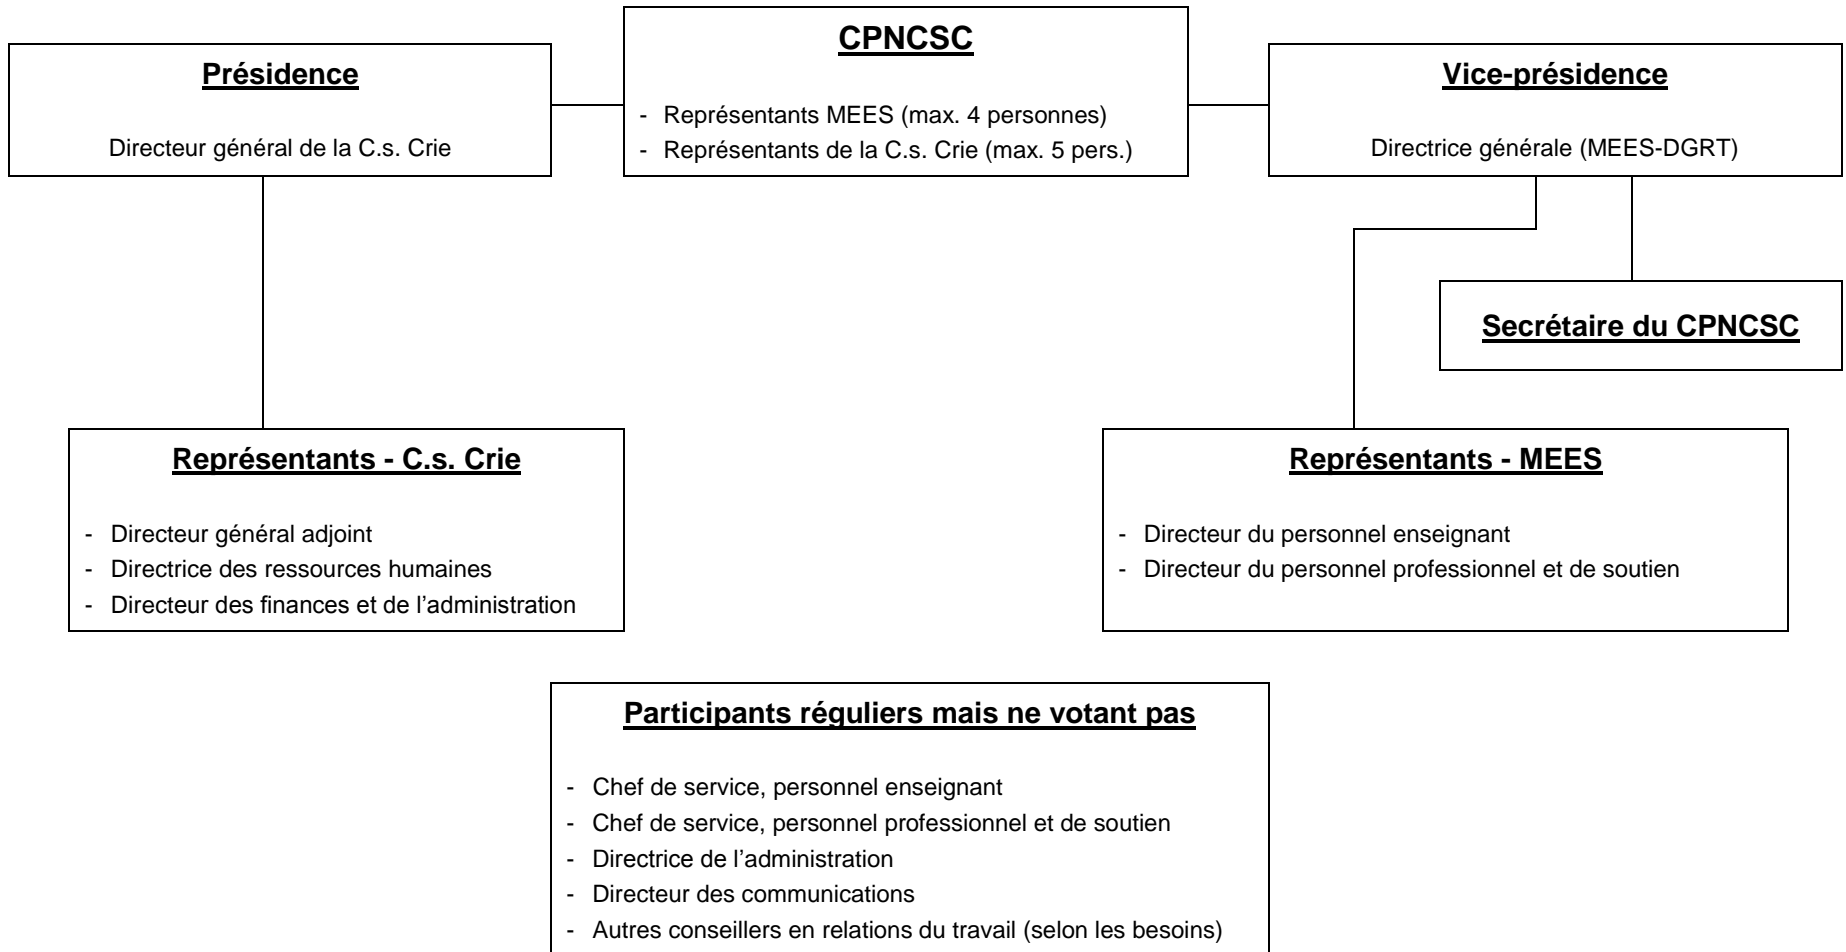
Présidence

Directeur général de la C.s. Crie

CPNCSC

- Représentants MEES (max. 4 personnes)
- Représentants de la C.s. Crie (max. 5 pers.)

Vice-présidence

Directrice générale (MEES-DGRT)

Secrétaire du CPNCSC

Représentants - C.s. Crie

- Directeur général adjoint
- Directrice des ressources humaines
- Directeur des finances et de l'administration

Représentants - MEES

- Directeur du personnel enseignant
- Directeur du personnel professionnel et de soutien

Participants réguliers mais ne votant pas

- Chef de service, personnel enseignant
- Chef de service, personnel professionnel et de soutien
- Directrice de l'administration
- Directeur des communications
- Autres conseillers en relations du travail (selon les besoins)